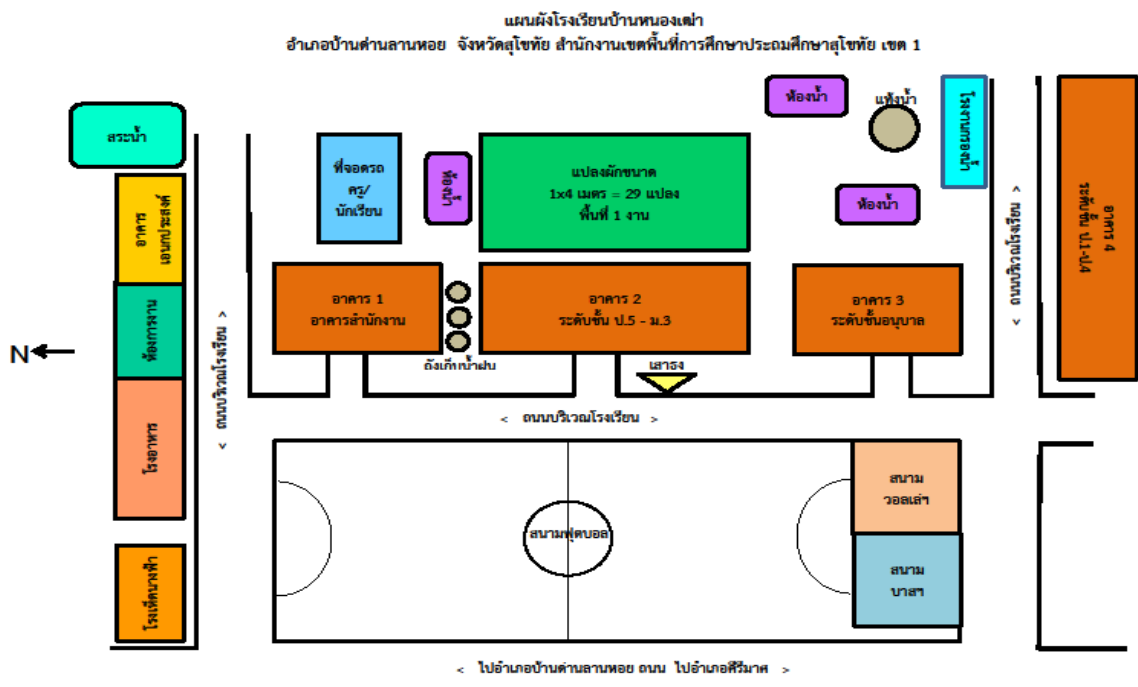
แผนผังโรงเรียนบ้านหนองเฒ่า
อำเภอบ้านด่านลานหอย จังหวัดสุโขทัย สำนักงานเขตพื้นที่การศึกษาประถมศึกษาสุโขทัย เขต 1

สระน้ำ

อาคารเอนกประสงค์

ห้องการงาน

โรงอาหาร

โรงเพาะเห็ด

N

< ถนนบริเวณโรงเรียน >

ที่จอดรถครู/นักเรียน

ห้องน้ำ

แปลงผักขนาด
1x4 เมตร = 29 แปลง
พื้นที่ 1 งาน

ห้องน้ำ

แท้งน้ำ

โรงกรองน้ำ

ห้องน้ำ

อาคาร 4
ระดับชั้น ป.1-ป.4

< ถนนบริเวณโรงเรียน >

อาคาร 1
อาคารสำนักงาน

ถังเก็บน้ำฝน

อาคาร 2
ระดับชั้น ป.5 - ม.3

เสาธง

อาคาร 3
ระดับชั้นอนุบาล

< ถนนบริเวณโรงเรียน >

สนามฟุตบอล

สนาม
วอลเล่ย์

สนาม
บาส

< ไปอำเภอบ้านด่านลานหอย ถนน ไปอำเภอศรีมาศ >